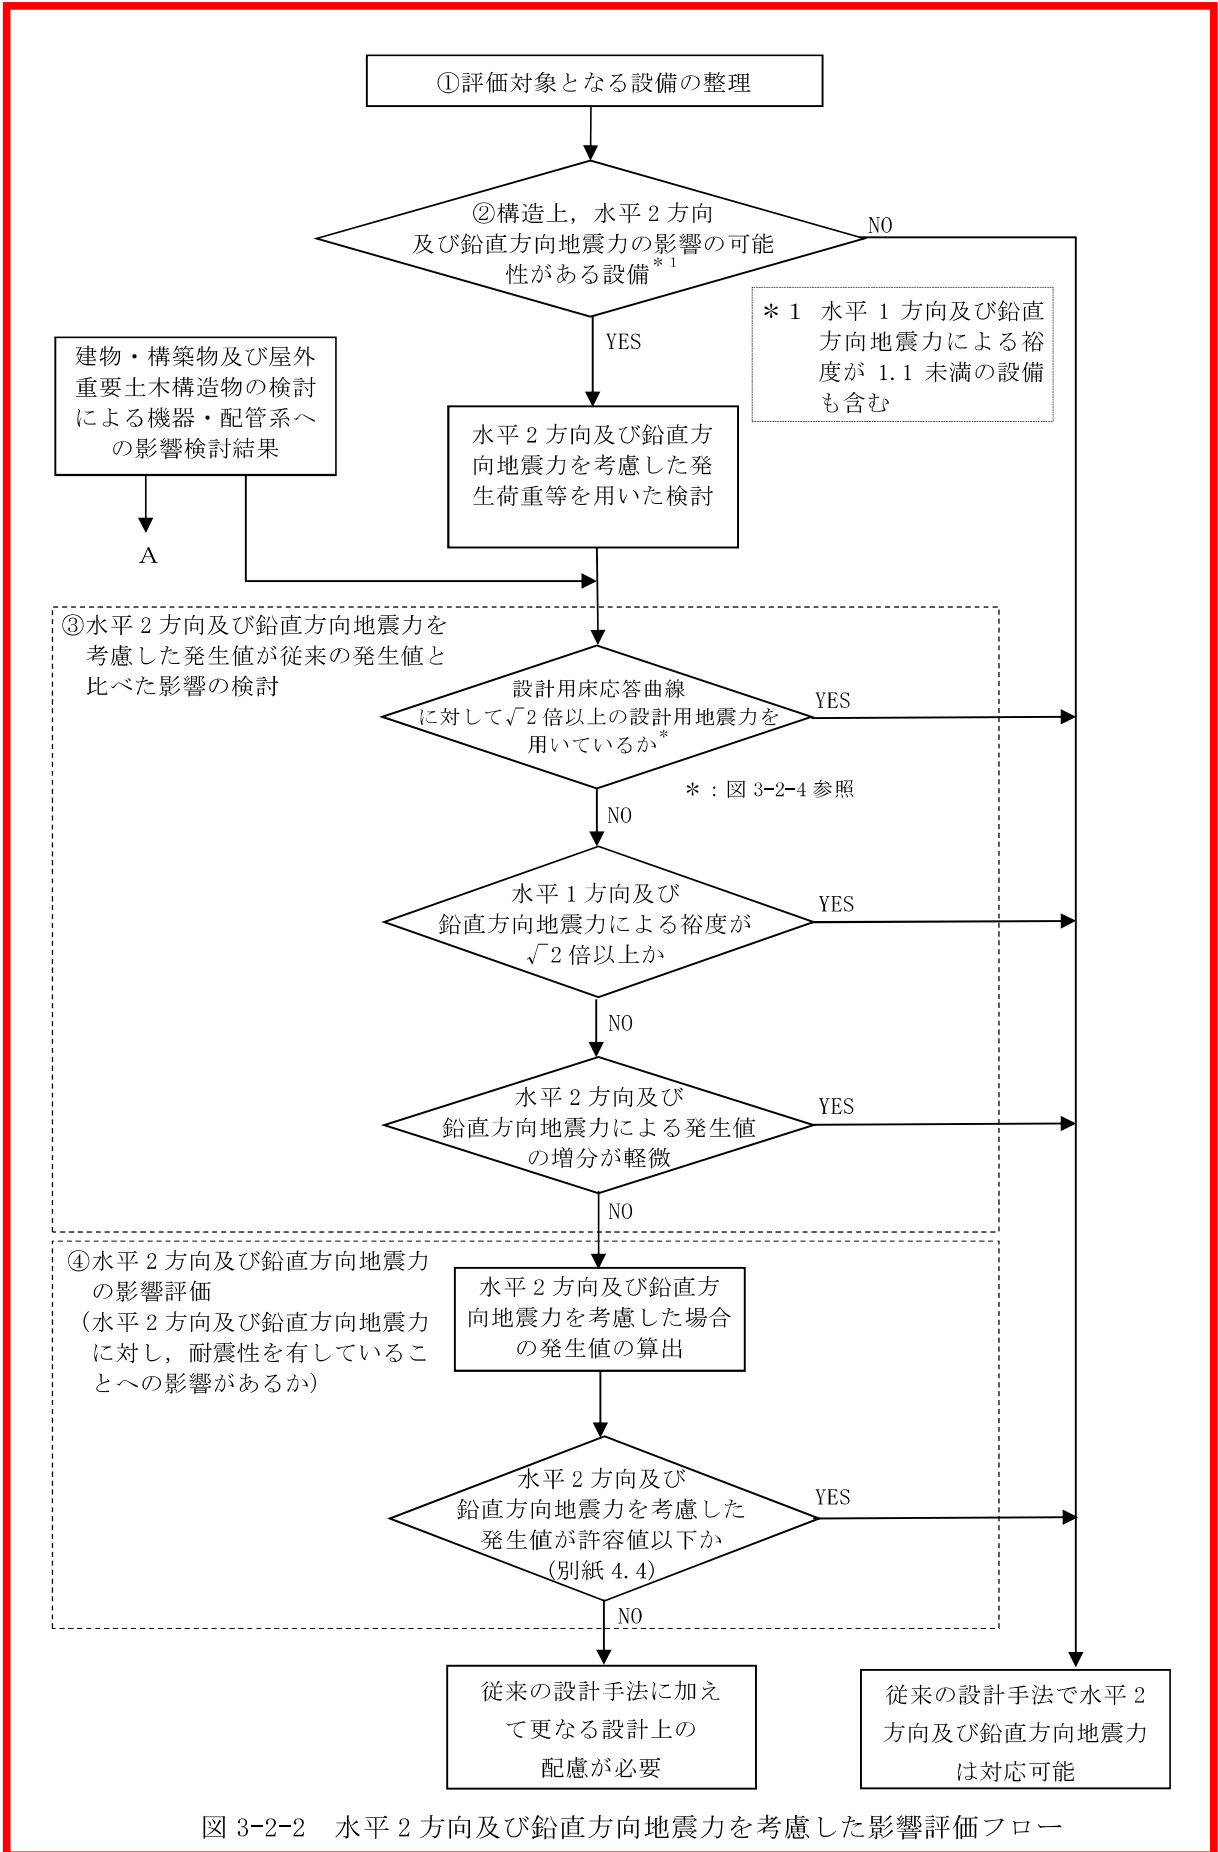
①評価対象となる設備の整理

②構造上，水平２方向及び鉛直方向地震力の影響の可能性がある設備$^{*1}$

NO

＊１　水平１方向及び鉛直方向地震力による裕度が 1.1 未満の設備も含む

YES

建物・構築物及び屋外重要土木構造物の検討による機器・配管系への影響検討結果

A

水平２方向及び鉛直方向地震力を考慮した発生荷重等を用いた検討

③水平２方向及び鉛直方向地震力を考慮した発生値が従来の発生値と比べた影響の検討

設計用床応答曲線に対して$\sqrt{2}$倍以上の設計用地震力を用いているか$^{*}$

YES

＊：図 3-2-4 参照

NO

水平１方向及び鉛直方向地震力による裕度が$\sqrt{2}$倍以上か

YES

NO

水平２方向及び鉛直方向地震力による発生値の増分が軽微

YES

NO

④水平２方向及び鉛直方向地震力の影響評価（水平２方向及び鉛直方向地震力に対し，耐震性を有していることへの影響があるか）

水平２方向及び鉛直方向地震力を考慮した場合の発生値の算出

水平２方向及び鉛直方向地震力を考慮した発生値が許容値以下か(別紙 4.4)

YES

NO

従来の設計手法に加えて更なる設計上の配慮が必要

従来の設計手法で水平２方向及び鉛直方向地震力は対応可能

図 3-2-2　水平２方向及び鉛直方向地震力を考慮した影響評価フロー